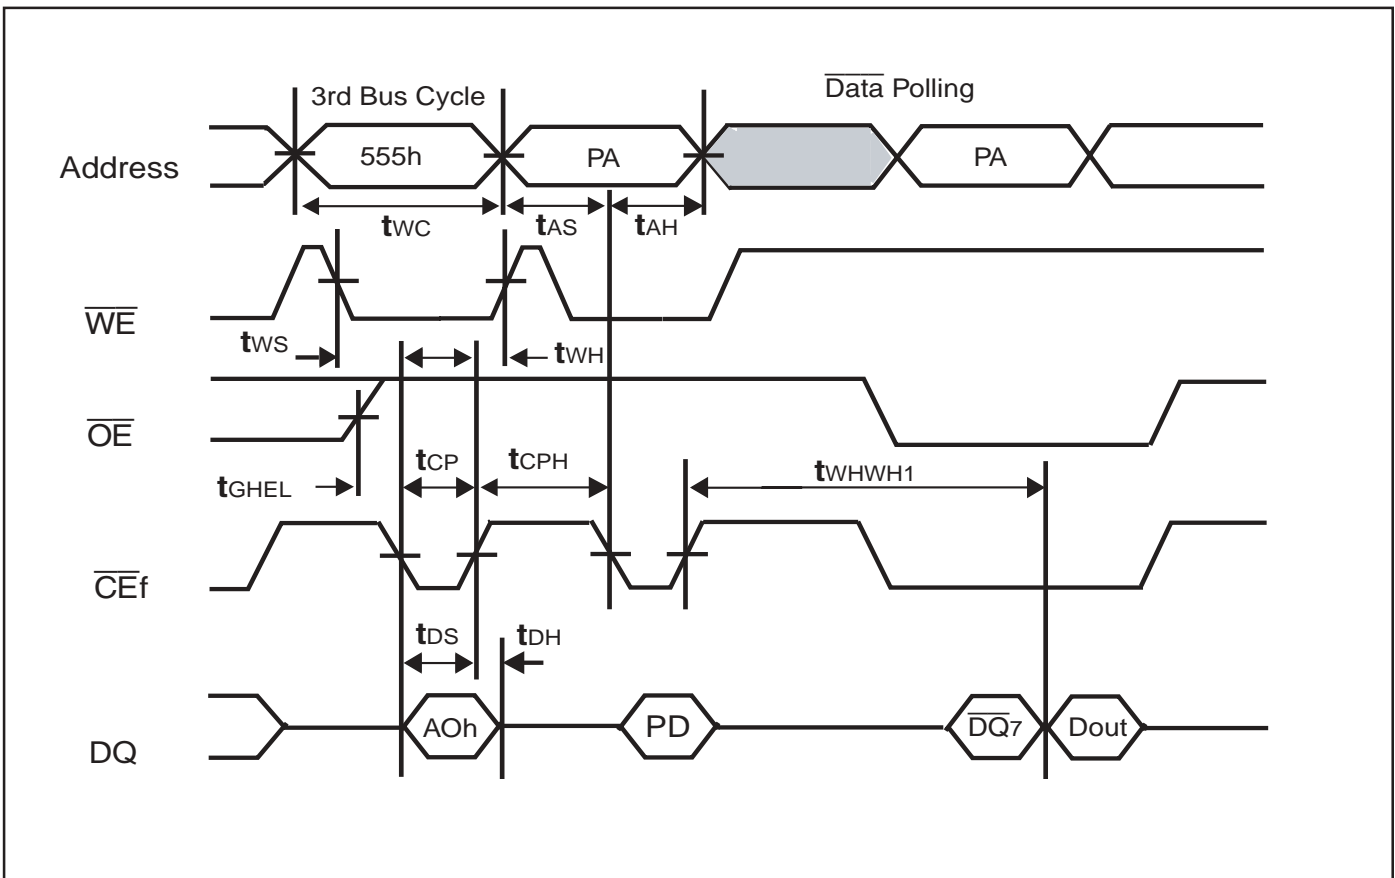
3rd Bus Cycle

$\overline{\text{Data}}$ Polling

Address

555h

PA

PA

$t_{WC}$

$t_{AS}$

$t_{AH}$

$\overline{WE}$

$t_{WS}$

$t_{WH}$

$\overline{OE}$

$t_{GHEL}$

$t_{CP}$

$t_{CPH}$

$t_{WHWH1}$

$\overline{CE}f$

$t_{DS}$

$t_{DH}$

DQ

AOh

PD

$\overline{DQ_7}$

Dout